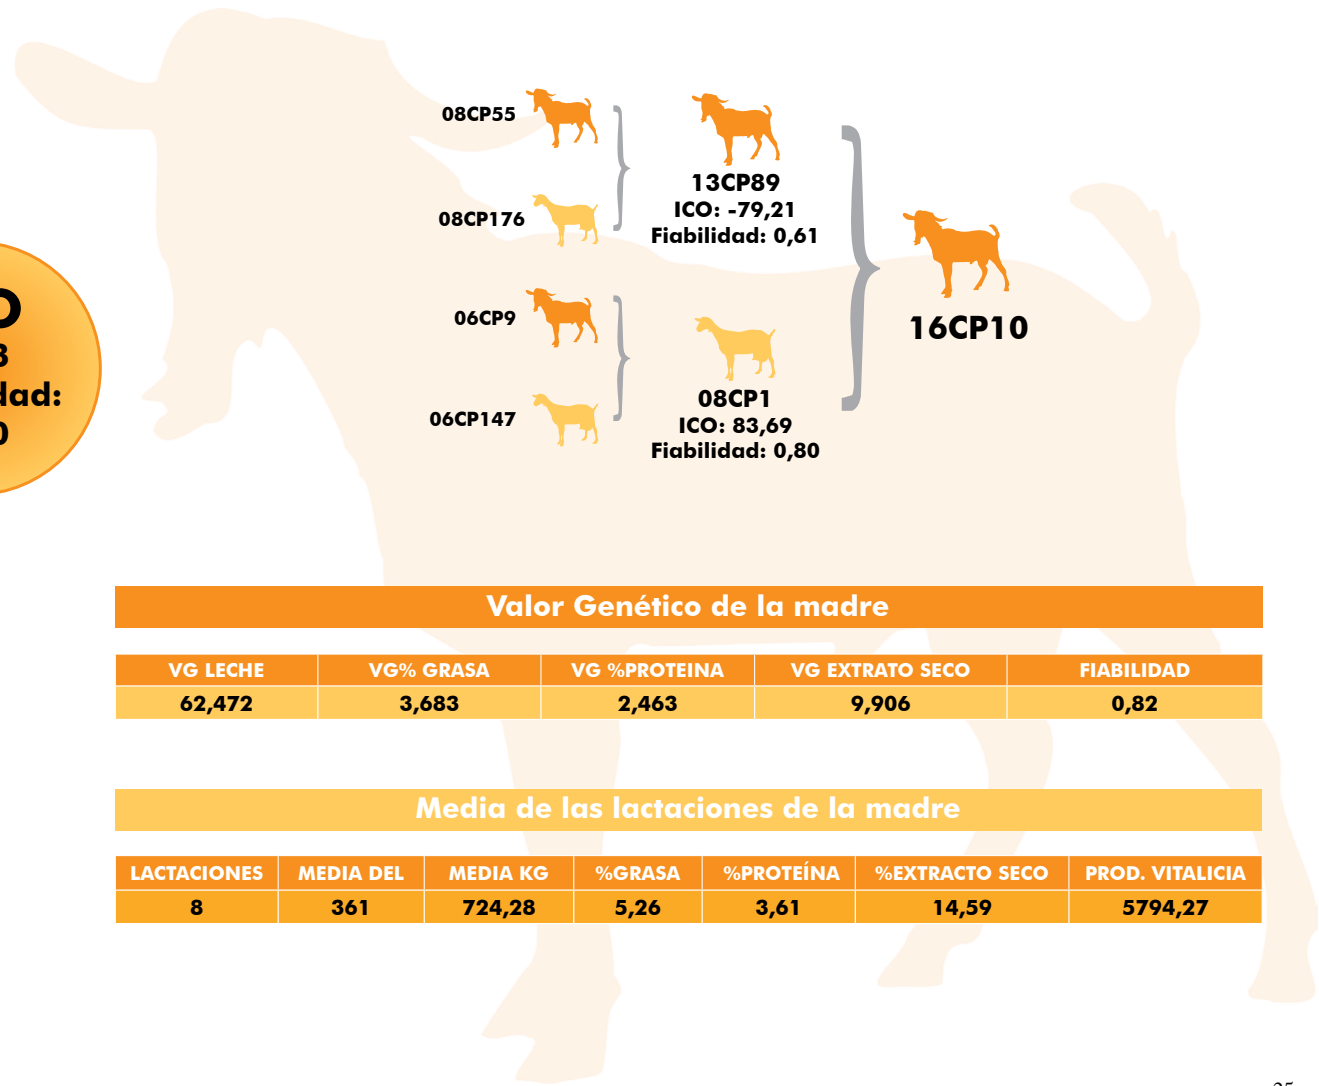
D
3
dad:
0

08CP55

08CP176

13CP89
ICO: -79,21
Fiabilidad: 0,61

06CP9

06CP147

08CP1
ICO: 83,69
Fiabilidad: 0,80

16CP10

Valor Genético de la madre

| VG LECHE | VG% GRASA | VG %PROTEINA | VG EXTRATO SECO | FIABILIDAD |
|---|---|---|---|---|
| 62,472 | 3,683 | 2,463 | 9,906 | 0,82 |

Media de las lactaciones de la madre

| LACTACIONES | MEDIA DEL | MEDIA KG | %GRASA | %PROTEÍNA | %EXTRACTO SECO | PROD. VITALICIA |
|---|---|---|---|---|---|---|
| 8 | 361 | 724,28 | 5,26 | 3,61 | 14,59 | 5794,27 |

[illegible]